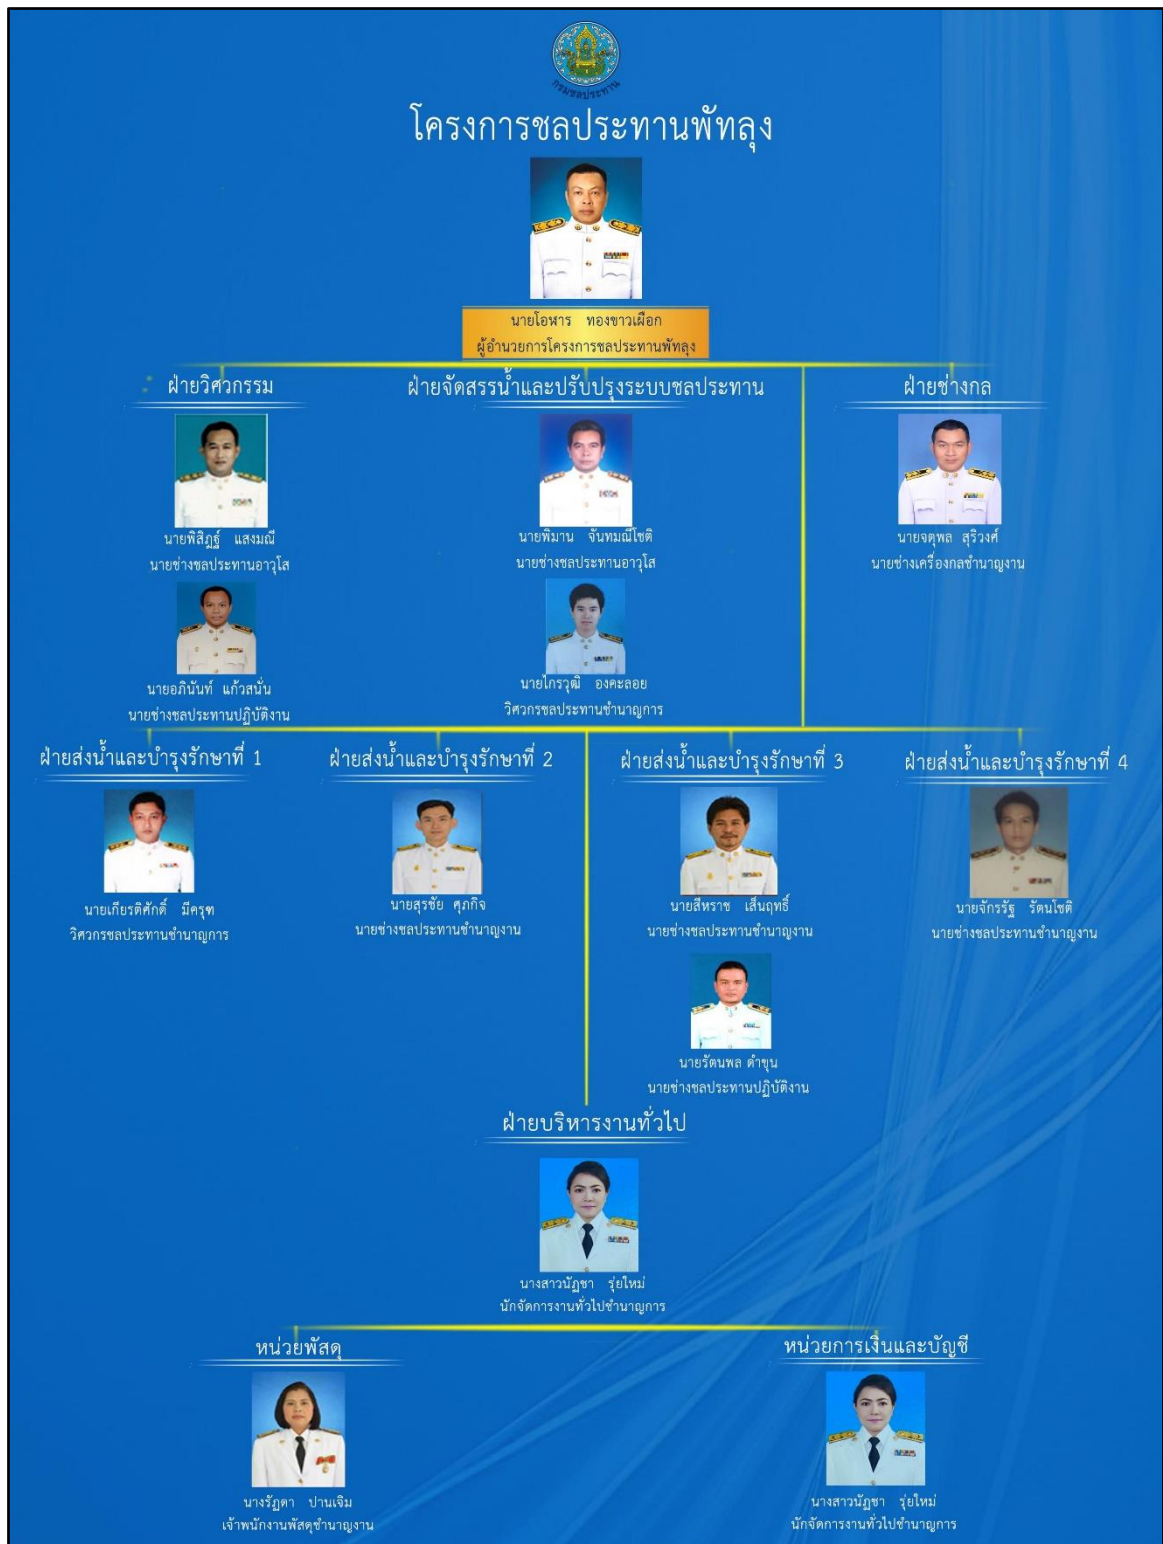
กรมชลประทาน

โครงการชลประทานพัทลุง

นายโอฬาร ทองขาวเผือก
ผู้อำนวยการโครงการชลประทานพัทลุง

ฝ่ายวิศวกรรม

นายพิสิฏฐ์ แสงมณี
นายช่างชลประทานอาวุโส

นายอภินันท์ แก้วสนั่น
นายช่างชลประทานปฏิบัติงาน

ฝ่ายจัดสรรน้ำและปรับปรุงระบบชลประทาน

นายพิมาน จันทมณีโชติ
นายช่างชลประทานอาวุโส

นายไกรวุฒิ องคะลอย
วิศวกรชลประทานชำนาญการ

ฝ่ายช่างกล

นายจตุพล สุริวงศ์
นายช่างเครื่องกลชำนาญงาน

ฝ่ายส่งน้ำและบำรุงรักษาที่ 1

นายเกียรติศักดิ์ มีครุฑ
วิศวกรชลประทานชำนาญการ

ฝ่ายส่งน้ำและบำรุงรักษาที่ 2

นายสุรชัย ศุภกิจ
นายช่างชลประทานชำนาญงาน

ฝ่ายส่งน้ำและบำรุงรักษาที่ 3

นายสีหราช เส็นฤทธิ์
นายช่างชลประทานชำนาญงาน

นายรัตนพล ดำขุน
นายช่างชลประทานปฏิบัติงาน

ฝ่ายส่งน้ำและบำรุงรักษาที่ 4

นายจักรรัฐ รัตนโชติ
นายช่างชลประทานชำนาญงาน

ฝ่ายบริหารงานทั่วไป

นางสาวนัฎชา รุ่ยใหม่
นักจัดการงานทั่วไปชำนาญการ

หน่วยพัสดุ

นางรัฎดา ปานเจิม
เจ้าพนักงานพัสดุชำนาญงาน

หน่วยการเงินและบัญชี

นางสาวนัฎชา รุ่ยใหม่
นักจัดการงานทั่วไปชำนาญการ